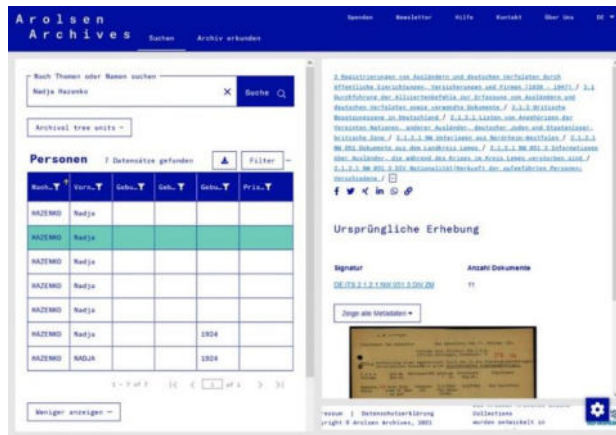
Arolsen Archives

Suchen Archiv erkunden

Spenden Newsletter Hilfe Kontakt Über Uns DE

Nach Themen oder Namen suchen

Nadja Hazenko

Suche

Archival tree units

Personen 7 Datensätze gefunden

Filter

| Nach... | Vorn... | Gebu... | Geb... | Gebu... | Pris... |
|---|---|---|---|---|---|
| HAZENKO | Nadja | | | | |
| HAZENKO | Nadja | | | | |
| HAZENKO | Nadja | | | | |
| HAZENKO | Nadja | | | | |
| HAZENKO | Nadja | | | | |
| HAZENKO | Nadja | | | 1924 | |
| HAZENKO | NADJA | | | 1924 | |

1 - 7 of 7 | < < 1 of 1 > >|

Weniger anzeigen

2 Registrierungen von Ausländern und deutschen Verfolgten durch öffentliche Einrichtungen, Versicherungen und Firmen (1939 - 1947) / 2.1 Durchführung der Alliiertenbefehle zur Erfassung von Ausländern und deutschen Verfolgten sowie verwandte Dokumente / 2.1.2 Britische Besatzungszone in Deutschland / 2.1.2.1 Listen von Angehörigen der Vereinten Nationen, anderer Ausländer, deutscher Juden und Staatenloser, britische Zone / 2.1.2.1 NW Unterlagen aus Nordrhein-Westfalen / 2.1.2.1 NW 051 Dokumente aus dem Landkreis Lemgo / 2.1.2.1 NW 051 3 Informationen über Ausländer, die während des Krieges im Kreis Lemgo verstorben sind / 2.1.2.1 NW 051 3 DIV Nationalität/Herkunft der aufgeführten Personen: Verschiedene /

Ursprüngliche Erhebung

Signatur
DE ITS 2.1.2.1 NW 051 3 DIV ZM

Anzahl Dokumente
11

Zeige alle Metadaten

Impressum | Datenschutzerklärung
Copyright © Arolsen Archives, 2021

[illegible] Collections wurden entwickelt in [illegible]